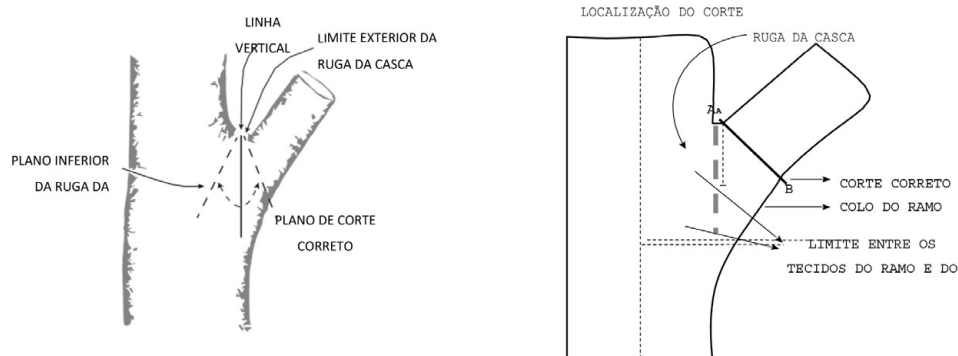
LINHA VERTICAL

LIMITE EXTERIOR DA RUGA DA CASCA

PLANO INFERIOR DA RUGA DA

PLANO DE CORTE CORRETO

LOCALIZAÇÃO DO CORTE

RUGA DA CASCA

A

B

CORTE CORRETO

COLO DO RAMO

LIMITE ENTRE OS TECIDOS DO RAMO E DO